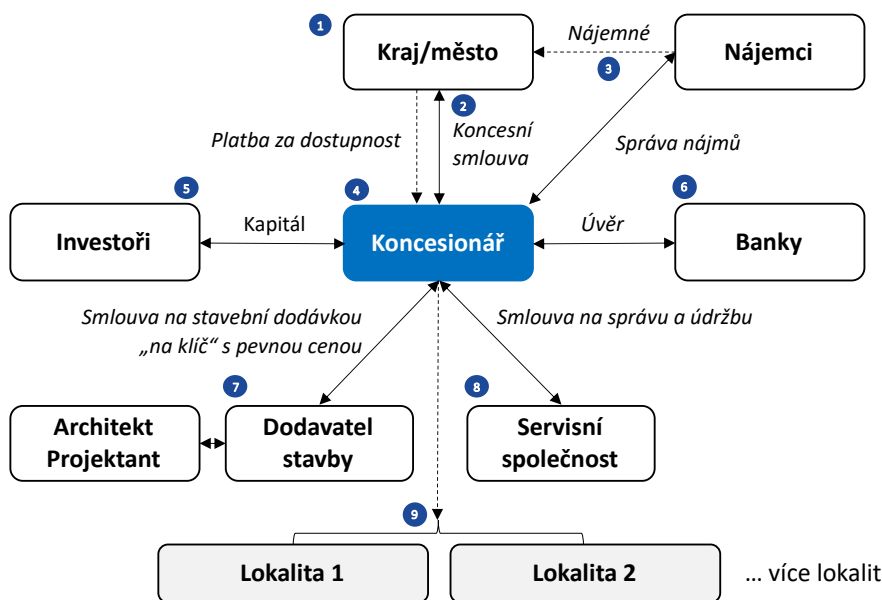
1
Kraj/město

Nájemné

3
Nájemci

Platba za dostupnost

2
Koncesní smlouva

Správa nájmů

5
Investoři

Kapitál

4
Koncesionář

Úvěr

6
Banky

Smlouva na stavební dodávkou „na klíč“ s pevnou cenou

Smlouva na správu a údržbu

7
Architekt Projektant

Dodavatel stavby

8
Servisní společnost

9
Lokalita 1

Lokalita 2

… více lokalit